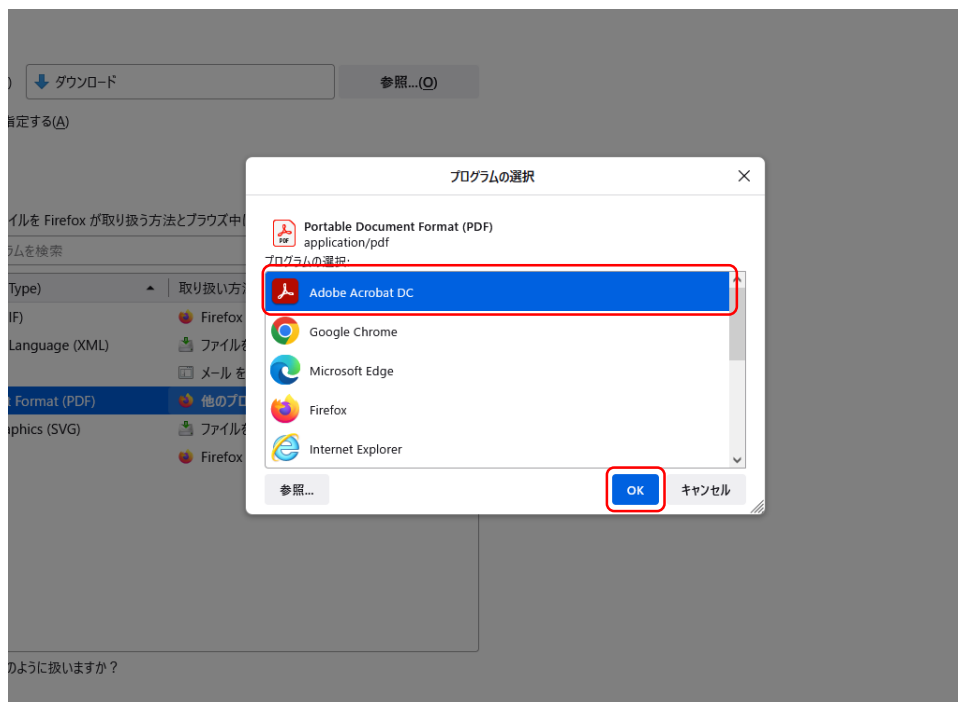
) ダウンロード

参照...(O)

指定する(A)

イルを Firefox が取り扱う方法とブラウズ中に

ラムを検索

Type)

取り扱い方法

IF)

Firefox

Language (XML)

ファイルを

メール を

t Format (PDF)

他のプロ

aphics (SVG)

ファイルを

Firefox

のように扱いますか？

プログラムの選択

Portable Document Format (PDF)
application/pdf

プログラムの選択:

Adobe Acrobat DC

Google Chrome

Microsoft Edge

Firefox

Internet Explorer

参照...

OK

キャンセル